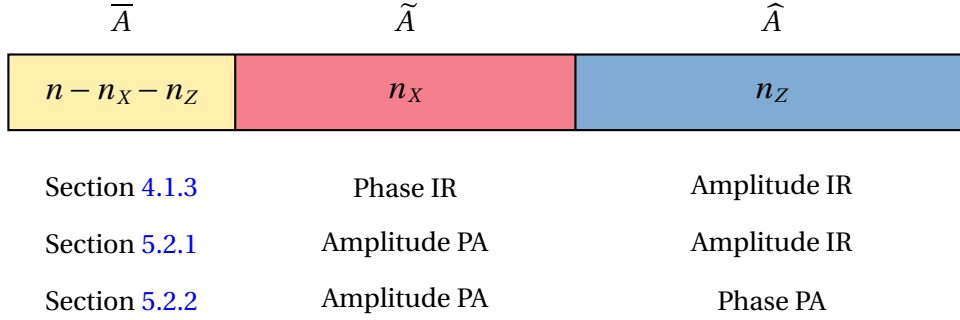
$\overline{A}$ $\widetilde{A}$ $\widehat{A}$

| $n-n_X-n_Z$ | $n_X$ | $n_Z$ |
|---|---|---|
| Section 4.1.3 | Phase IR | Amplitude IR |
| Section 5.2.1 | Amplitude PA | Amplitude IR |
| Section 5.2.2 | Amplitude PA | Phase PA |